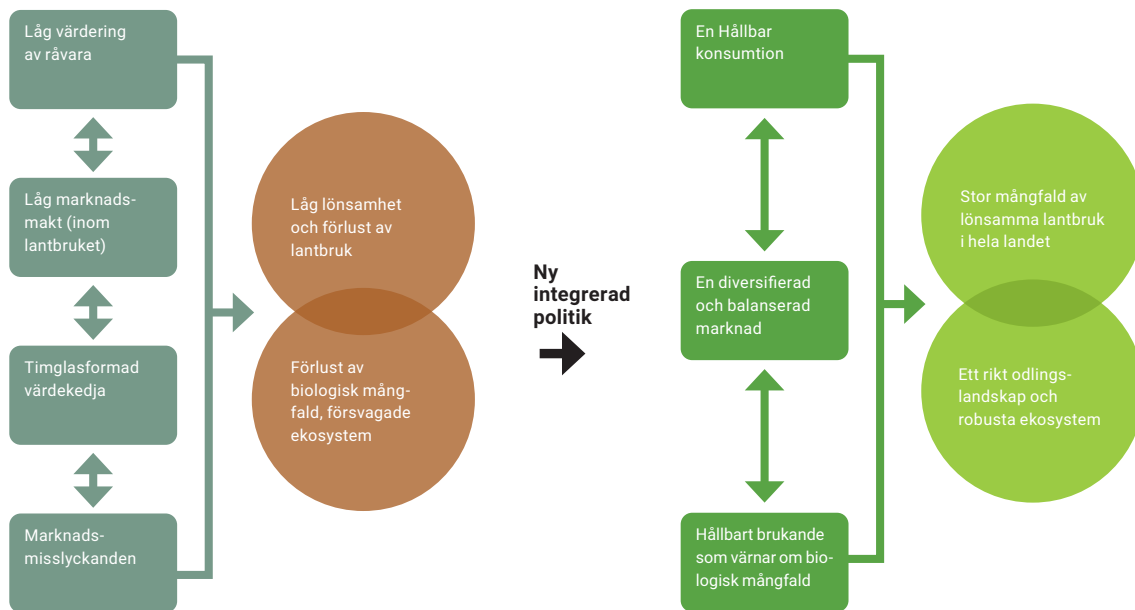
Låg värdering av råvara

Låg marknadsmakt (inom lantbruket)

Timglasformad värdekedja

Marknadsmisslyckanden

Låg lönsamhet och förlust av lantbruk

Förlust av biologisk mångfald, försvagade ekosystem

Ny integrerad politik

En Hållbar konsumtion

En diversifierad och balanserad marknad

Hållbart brukande som värnar om biologisk mångfald

Stor mångfald av lönsamma lantbruk i hela landet

Ett rikt odlingslandskap och robusta ekosystem